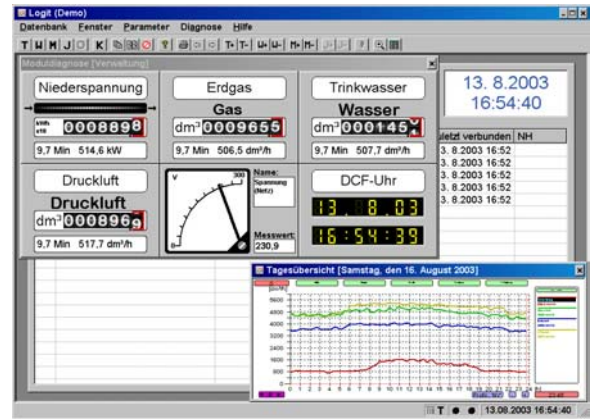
Logit (Demo)
Datenbank Fenster Parameter Diagnose Hilfe
T H M J K
Moduldiagnose [Verwaltung]

Niederspannung
kWh x10 00088898
9,7 Min 514,6 kW

Erdgas
Gas
dm³ 00096555
9,7 Min 506,5 dm³/h

Trinkwasser
Wasser
dm³ 0001457
9,7 Min 507,7 dm³/h

Druckluft
Druckluft
dm³ 00089669
9,7 Min 517,7 dm³/h

V 300
0
Name:
Spannung (Netz)
Messwert:
230,9

DCF-Uhr
13 8 03
16:54:39

13. 8.2003
16:54:40

| zuletzt verbunden | NH |
|---|---|
| 13. 8.2003 16:52 | |
| 13. 8.2003 16:52 | |
| 13. 8.2003 16:52 | |
| 13. 8.2003 16:52 | |
| 13. 8.2003 16:52 | |

Tagesübersicht [Samstag, den 16. August 2003]
5600
4800
4000
3200
2400
1600
800
0
1 2 3 4 5 6 7 8 9 10 11 12 13 14 15 16 17 18 19 20 21 22 23 24

T 13.08.2003 16:54:40